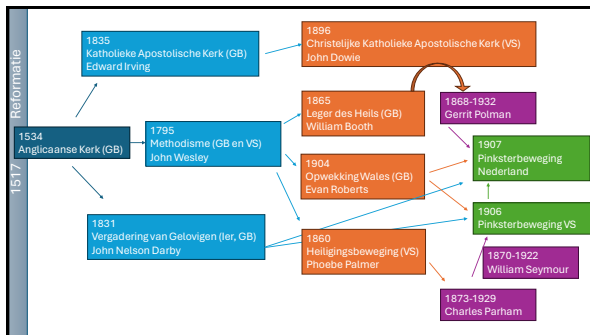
1517 Reformatie

1534
Anglicaanse Kerk (GB)

1835
Katholieke Apostolische Kerk (GB)
Edward Irving

1795
Methodisme (GB en VS)
John Wesley

1831
Vergadering van Gelovigen (Ier, GB)
John Nelson Darby

1896
Christelijke Katholieke Apostolische Kerk (VS)
John Dowie

1865
Leger des Heils (GB)
William Booth

1904
Opwekking Wales (GB)
Evan Roberts

1860
Heiligingsbeweging (VS)
Phoebe Palmer

1868-1932
Gerrit Polman

1907
Pinksterbeweging Nederland

1906
Pinksterbeweging VS

1870-1922
William Seymour

1873-1929
Charles Parham